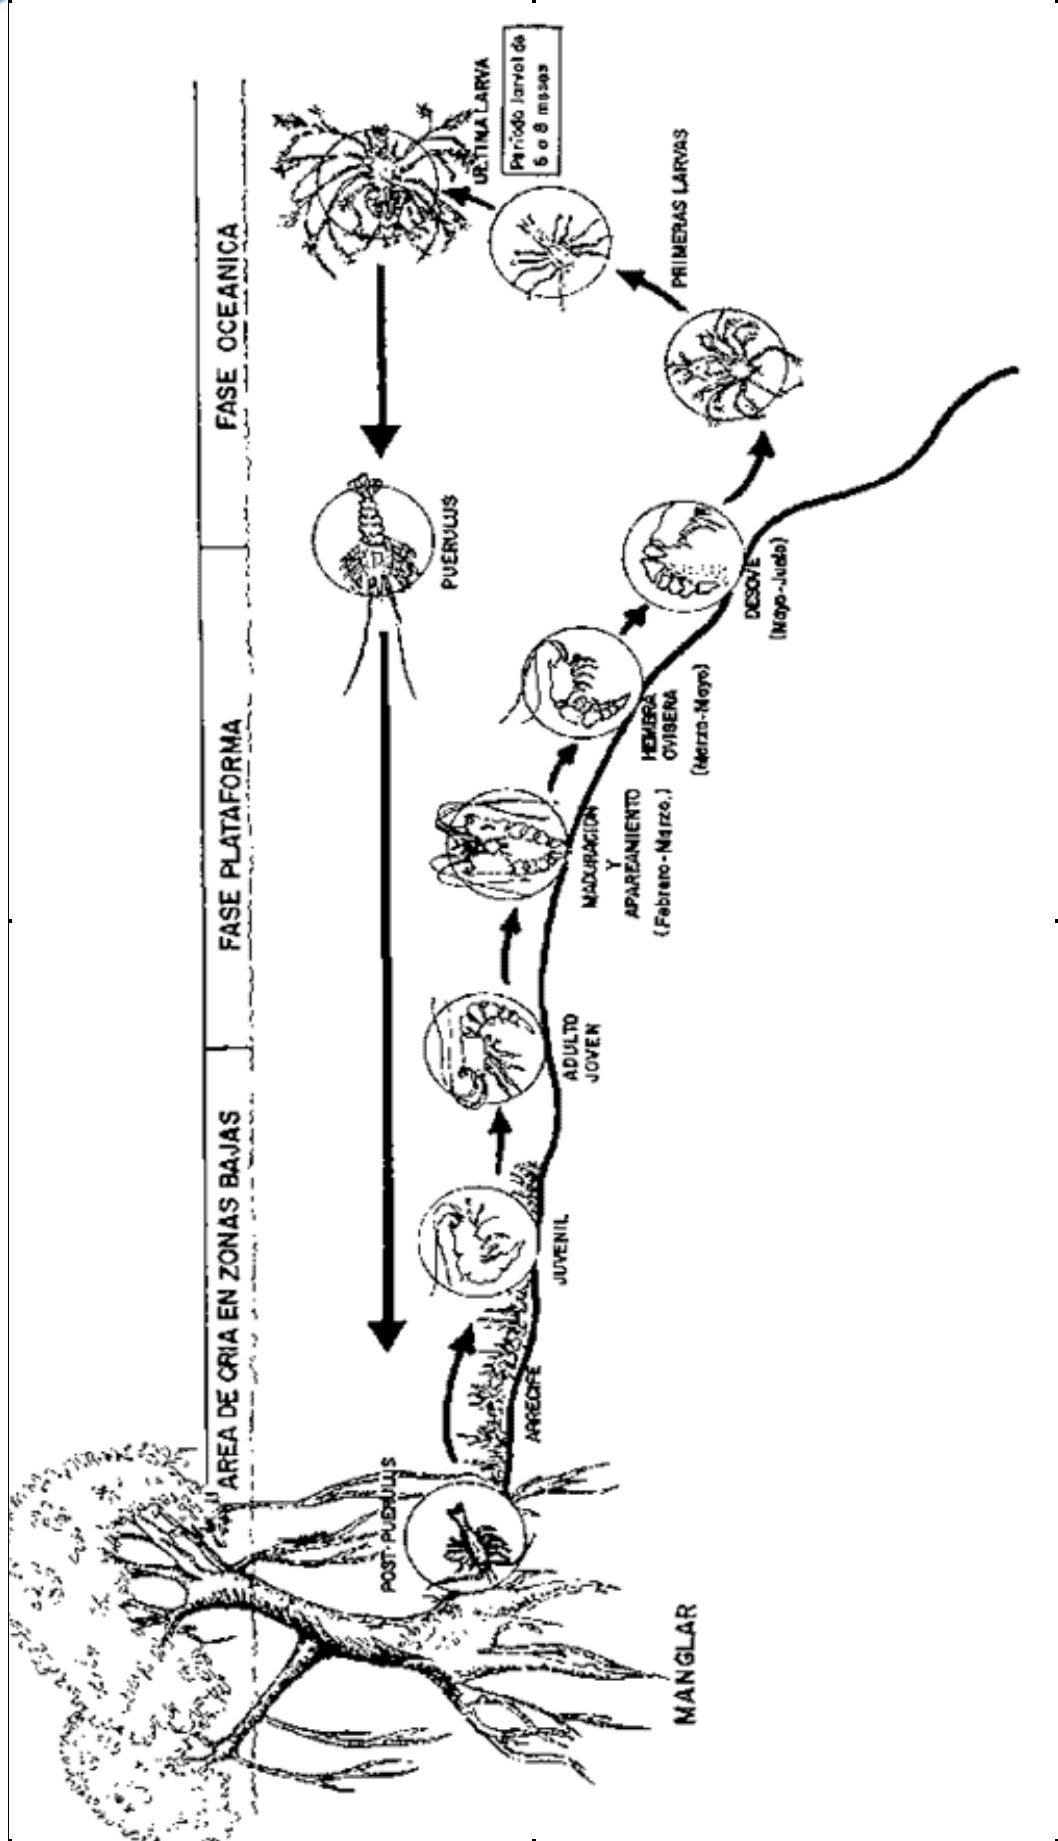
AREA DE CRIA EN ZONAS BAJAS

FASE PLATAFORMA

FASE OCEANICA

ULTIMA LARVA

Periodo larval de 6 a 8 meses

PRIMERAS LARVAS

PUERULUS

POST-PUERULUS

ARRECIFE

JUVENIL

ADULTO JOVEN

MADURACION Y APAREAMIENTO (Febrero-Marzo.)

HEMBRA OVIGERA (Marzo-Mayo)

DESOVE (Mayo-Junio)

MANGLAR